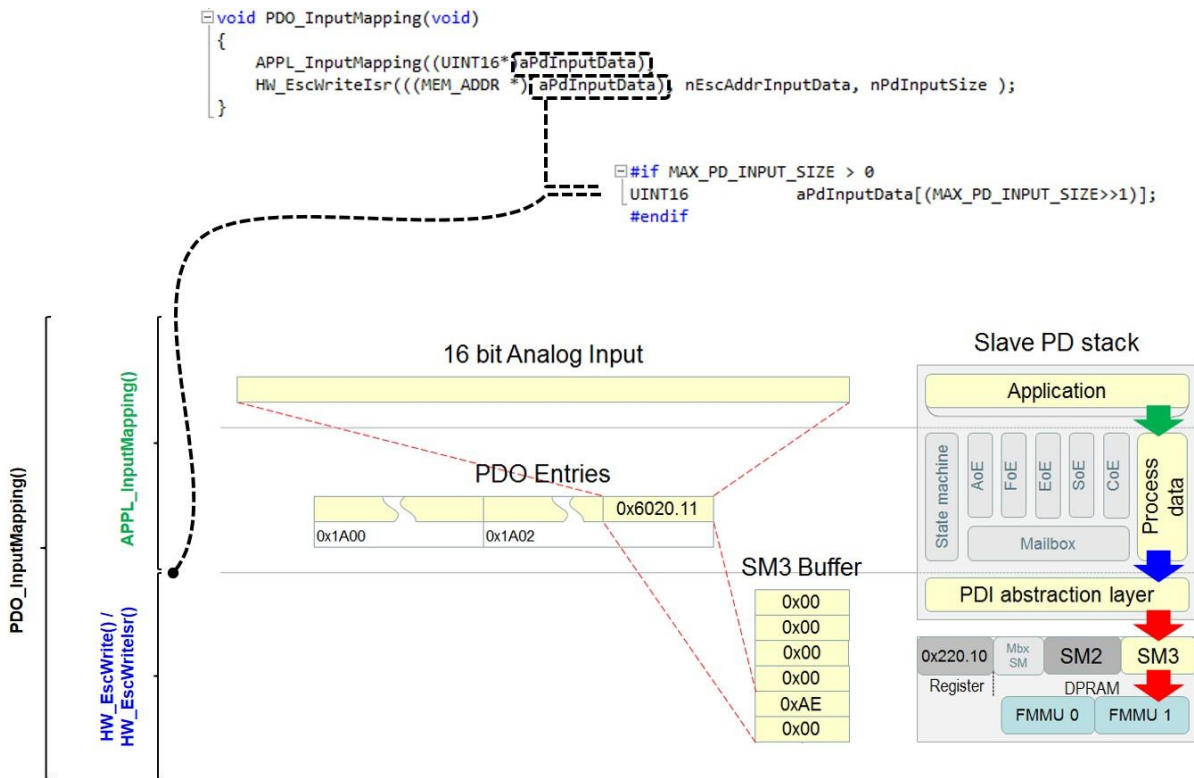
void PDO_InputMapping(void)
{
    APPL_InputMapping((UINT16*)aPdInputData);
    HW_EscWriteIsr(((MEM_ADDR *) aPdInputData), nEscAddrInputData, nPdInputSize );
}

#if MAX_PD_INPUT_SIZE > 0
UINT16 aPdInputData[(MAX_PD_INPUT_SIZE>>1)];
#endif

PDO_InputMapping()

APPL_InputMapping()

HW_EscWrite() / HW_EscWriteIsr()

16 bit Analog Input

PDO Entries

0x6020.11

0x1A00

0x1A02

SM3 Buffer

| 0x00 |
|---|
| 0x00 |
| 0x00 |
| 0x00 |
| 0xAE |
| 0x00 |

Slave PD stack

Application

State machine

AoE

FoE

EoE

SoE

CoE

Mailbox

Process data

PDI abstraction layer

0x220.10

Register

Mbx SM

SM2

SM3

DPRAM

FMMU 0

FMMU 1